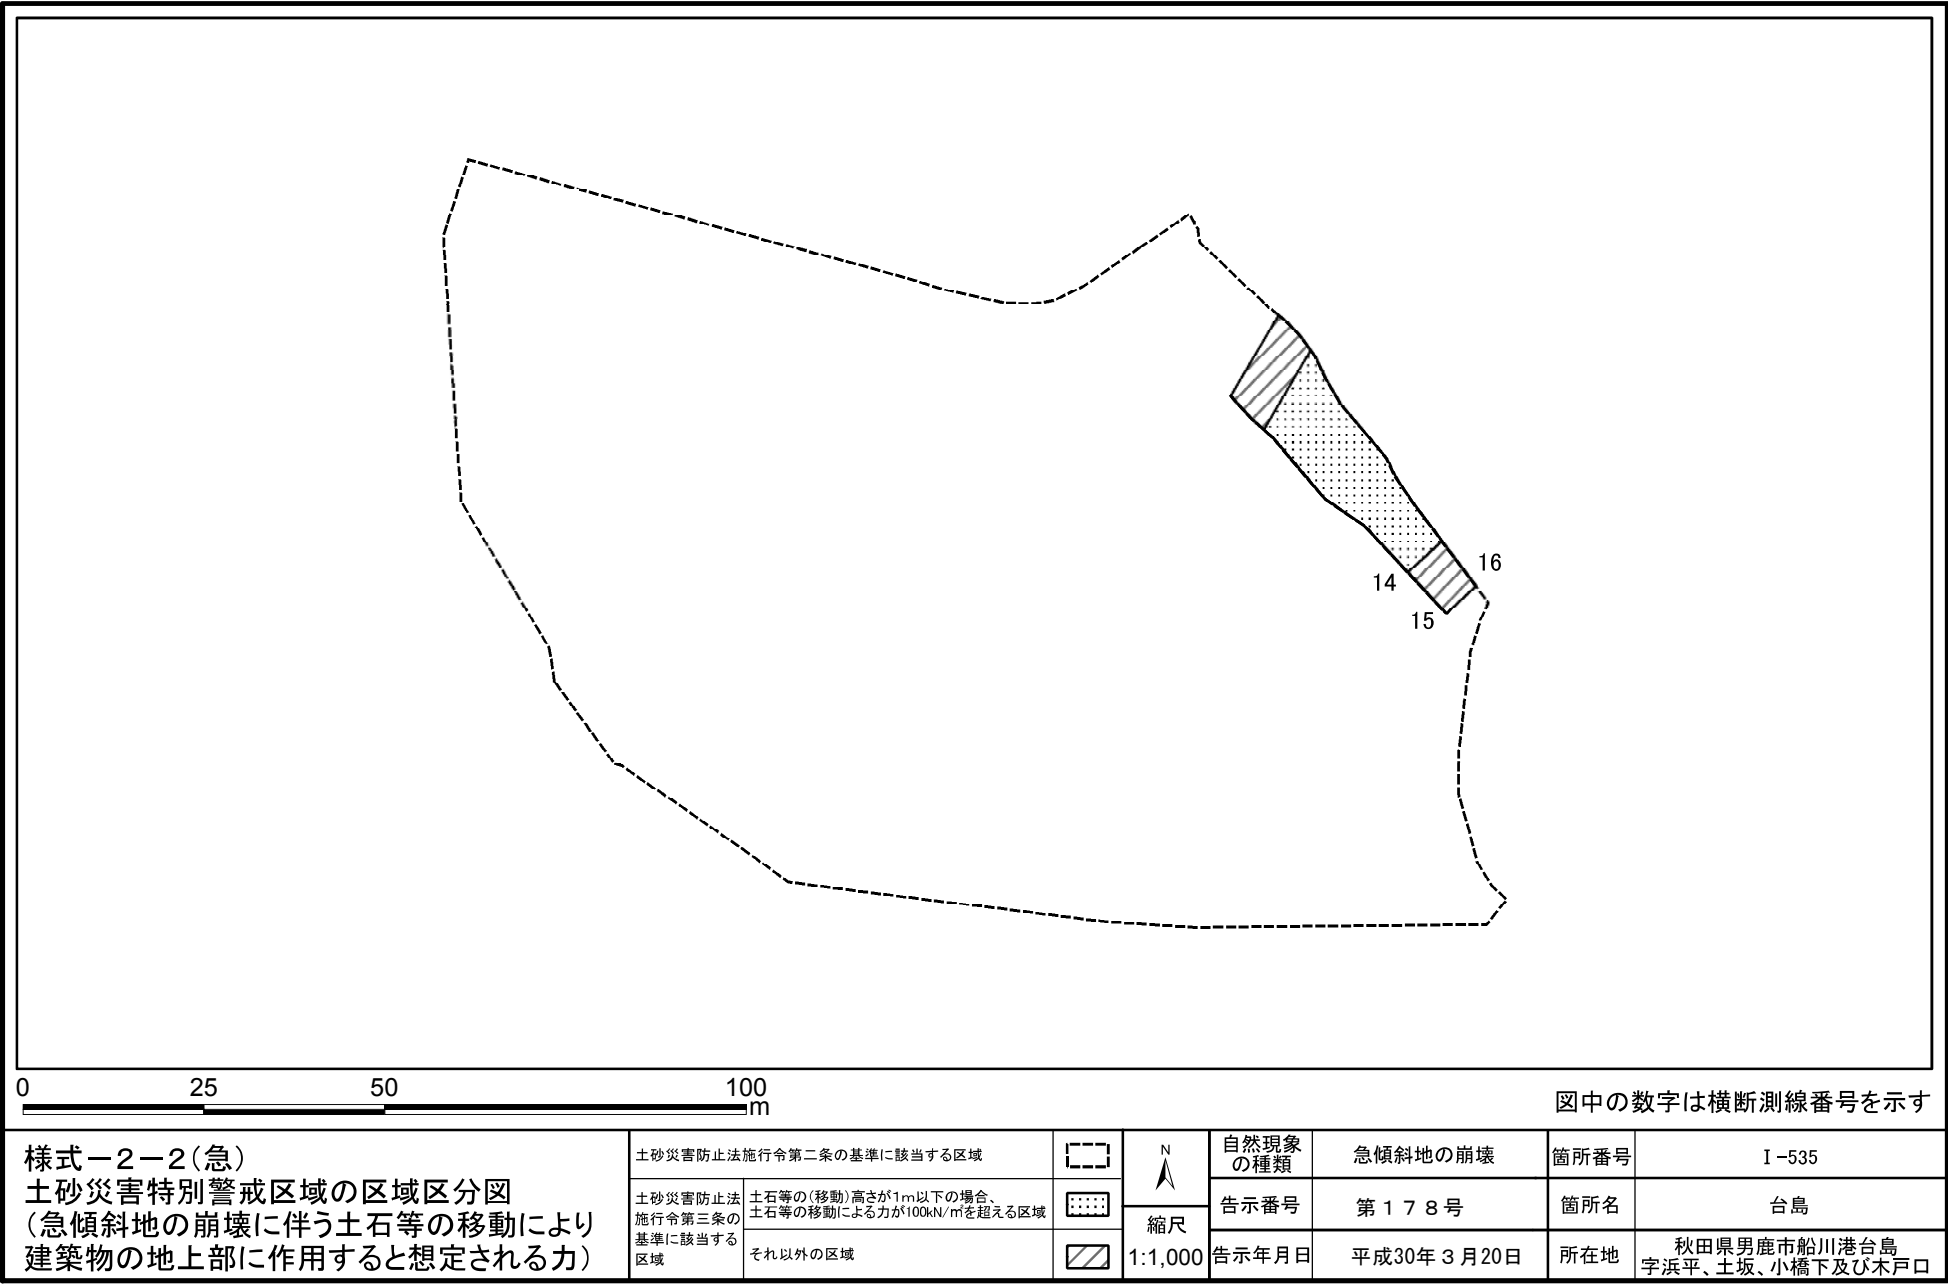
16
14
15

0 25 50 100 m

図中の数字は横断測線番号を示す

様式－2－2(急)
土砂災害特別警戒区域の区域区分図
(急傾斜地の崩壊に伴う土石等の移動により建築物の地上部に作用すると想定される力)

| 土砂災害防止法施行令第二条の基準に該当する区域 | | | N | 自然現象の種類 | 急傾斜地の崩壊 | 箇所番号 | I－535 |
|---|---|---|---|---|---|---|---|
| 土砂災害防止法施行令第三条の基準に該当する区域 | 土石等の(移動)高さが1m以下の場合、土石等の移動による力が100kN/㎡を超える区域 | | 縮尺 | 告示番号 | 第１７８号 | 箇所名 | 台島 |
| | それ以外の区域 | | 1:1,000 | 告示年月日 | 平成30年３月20日 | 所在地 | 秋田県男鹿市船川港台島字浜平、土坂、小橋下及び木戸口 |